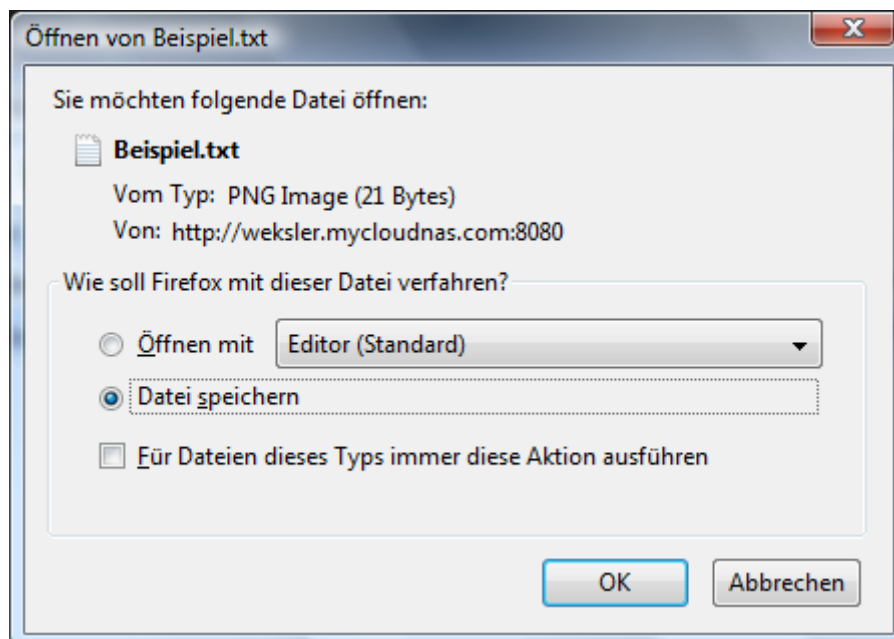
Öffnen von Beispiel.txt

Sie möchten folgende Datei öffnen:

Beispiel.txt

Vom Typ: PNG Image (21 Bytes)

Von: http://weksler.mycloudnas.com:8080

Wie soll Firefox mit dieser Datei verfahren?

Öffnen mit Editor (Standard)

Datei speichern

Für Dateien dieses Typs immer diese Aktion ausführen

OK Abbrechen